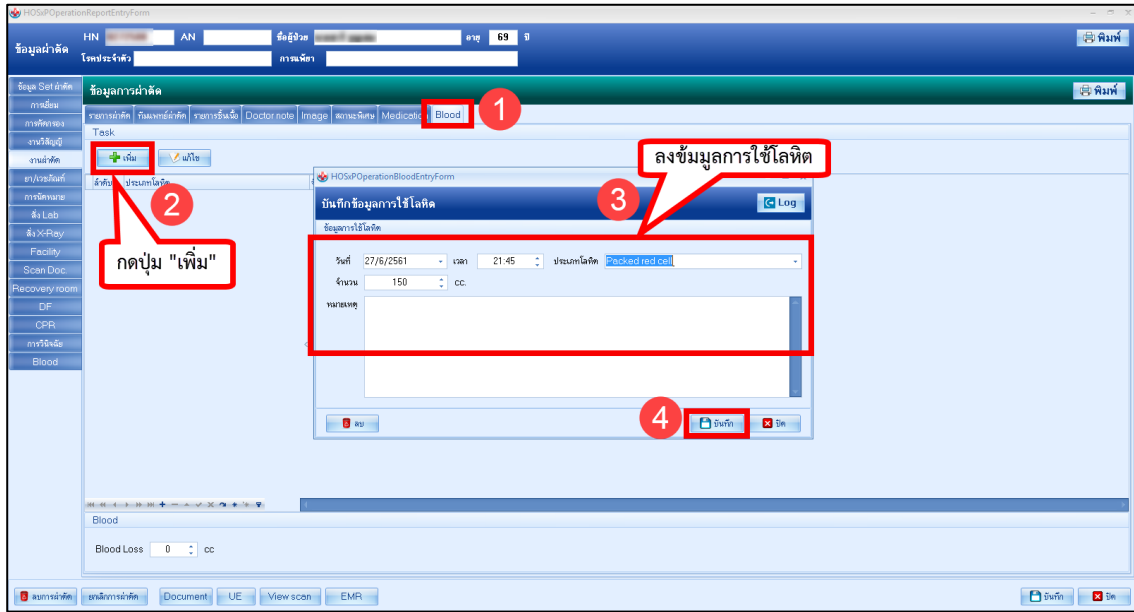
HOSxPOperationReportEntryForm

ข้อมูลผ่าตัด HN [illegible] AN ชื่อผู้ป่วย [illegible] อายุ 69 ปี
โรคประจำตัว การแพ้ยา
พิมพ์

ข้อมูล Set ผ่าตัด
การเยี่ยม
การคัดกรอง
งานวิสัญญี
งานผ่าตัด
ยา/เวชภัณฑ์
การนัดหมาย
สั่ง Lab
สั่ง X-Ray
Facility
Scan Doc
Recovery room
DF
CPR
การวินิจฉัย
Blood

ข้อมูลการผ่าตัด
พิมพ์

รายการผ่าตัด ทีมแพทย์ผ่าตัด รายการชิ้นเนื้อ Doctor note Image สถานะพิเศษ Medicatio Blood
1
Task
เพิ่ม แก้ไข
2
ลำดับ ประเภทโลหิต
กดปุ่ม "เพิ่ม"

HOSxPOperationBloodEntryForm
บันทึกข้อมูลการใช้โลหิต
Log
ข้อมูลการใช้โลหิต
ลงข้อมูลการใช้โลหิต
3
วันที่ 27/6/2561 เวลา 21:45 ประเภทโลหิต Packed red cell
จำนวน 150 cc.
หมายเหตุ
ลบ
4
บันทึก ปิด

Blood
Blood Loss 0 cc

ลบการผ่าตัด ยกเลิกการผ่าตัด Document UE View scan EMR
บันทึก ปิด